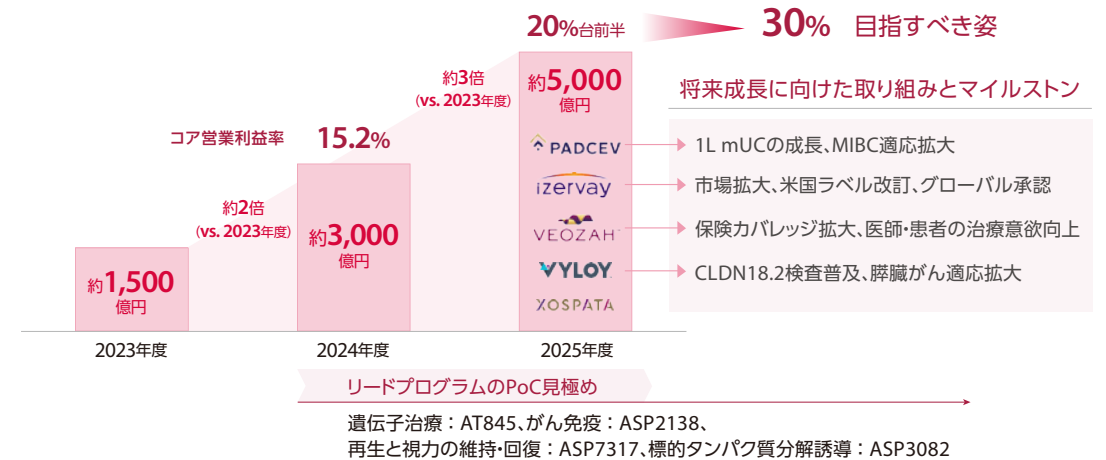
20%台前半

30% 目指すべき姿

コア営業利益率

15.2%

約3倍
(vs. 2023年度)

約5,000
億円

約2倍
(vs. 2023年度)

約3,000
億円

約1,500
億円

将来成長に向けた取り組みとマイルストン

PADCEV
izervay
VEOZAH
VYLOY
XOSPATA

1L mUCの成長、MIBC適応拡大

市場拡大、米国ラベル改訂、グローバル承認

保険カバレッジ拡大、医師・患者の治療意欲向上

CLDN18.2検査普及、膵臓がん適応拡大

2023年度

2024年度

2025年度

リードプログラムのPoC見極め

遺伝子治療：AT845、がん免疫：ASP2138、
再生と視力の維持・回復：ASP7317、標的タンパク質分解誘導：ASP3082